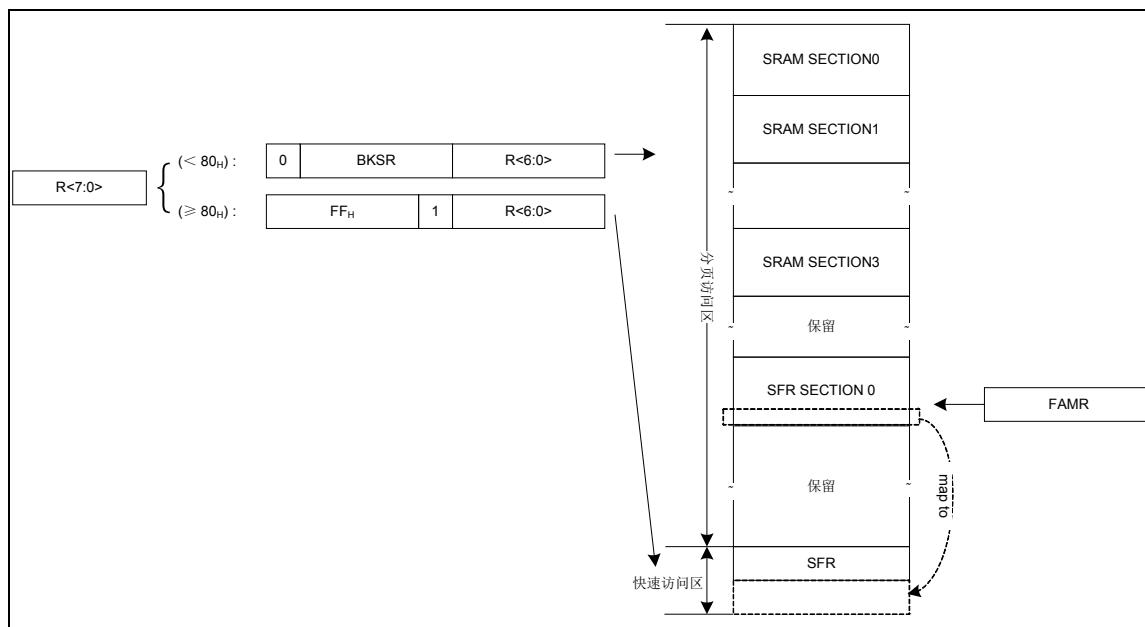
R<7:0>

(< $80_H$) :

| 0 | BKSR | R<6:0> |
|---|---|---|

(≥ $80_H$) :

| $FF_H$ | 1 | R<6:0> |
|---|---|---|

分页访问区

快速访问区

SRAM SECTION0

SRAM SECTION1

SRAM SECTION3

保留

SFR SECTION 0

FAMR

保留

map to

SFR